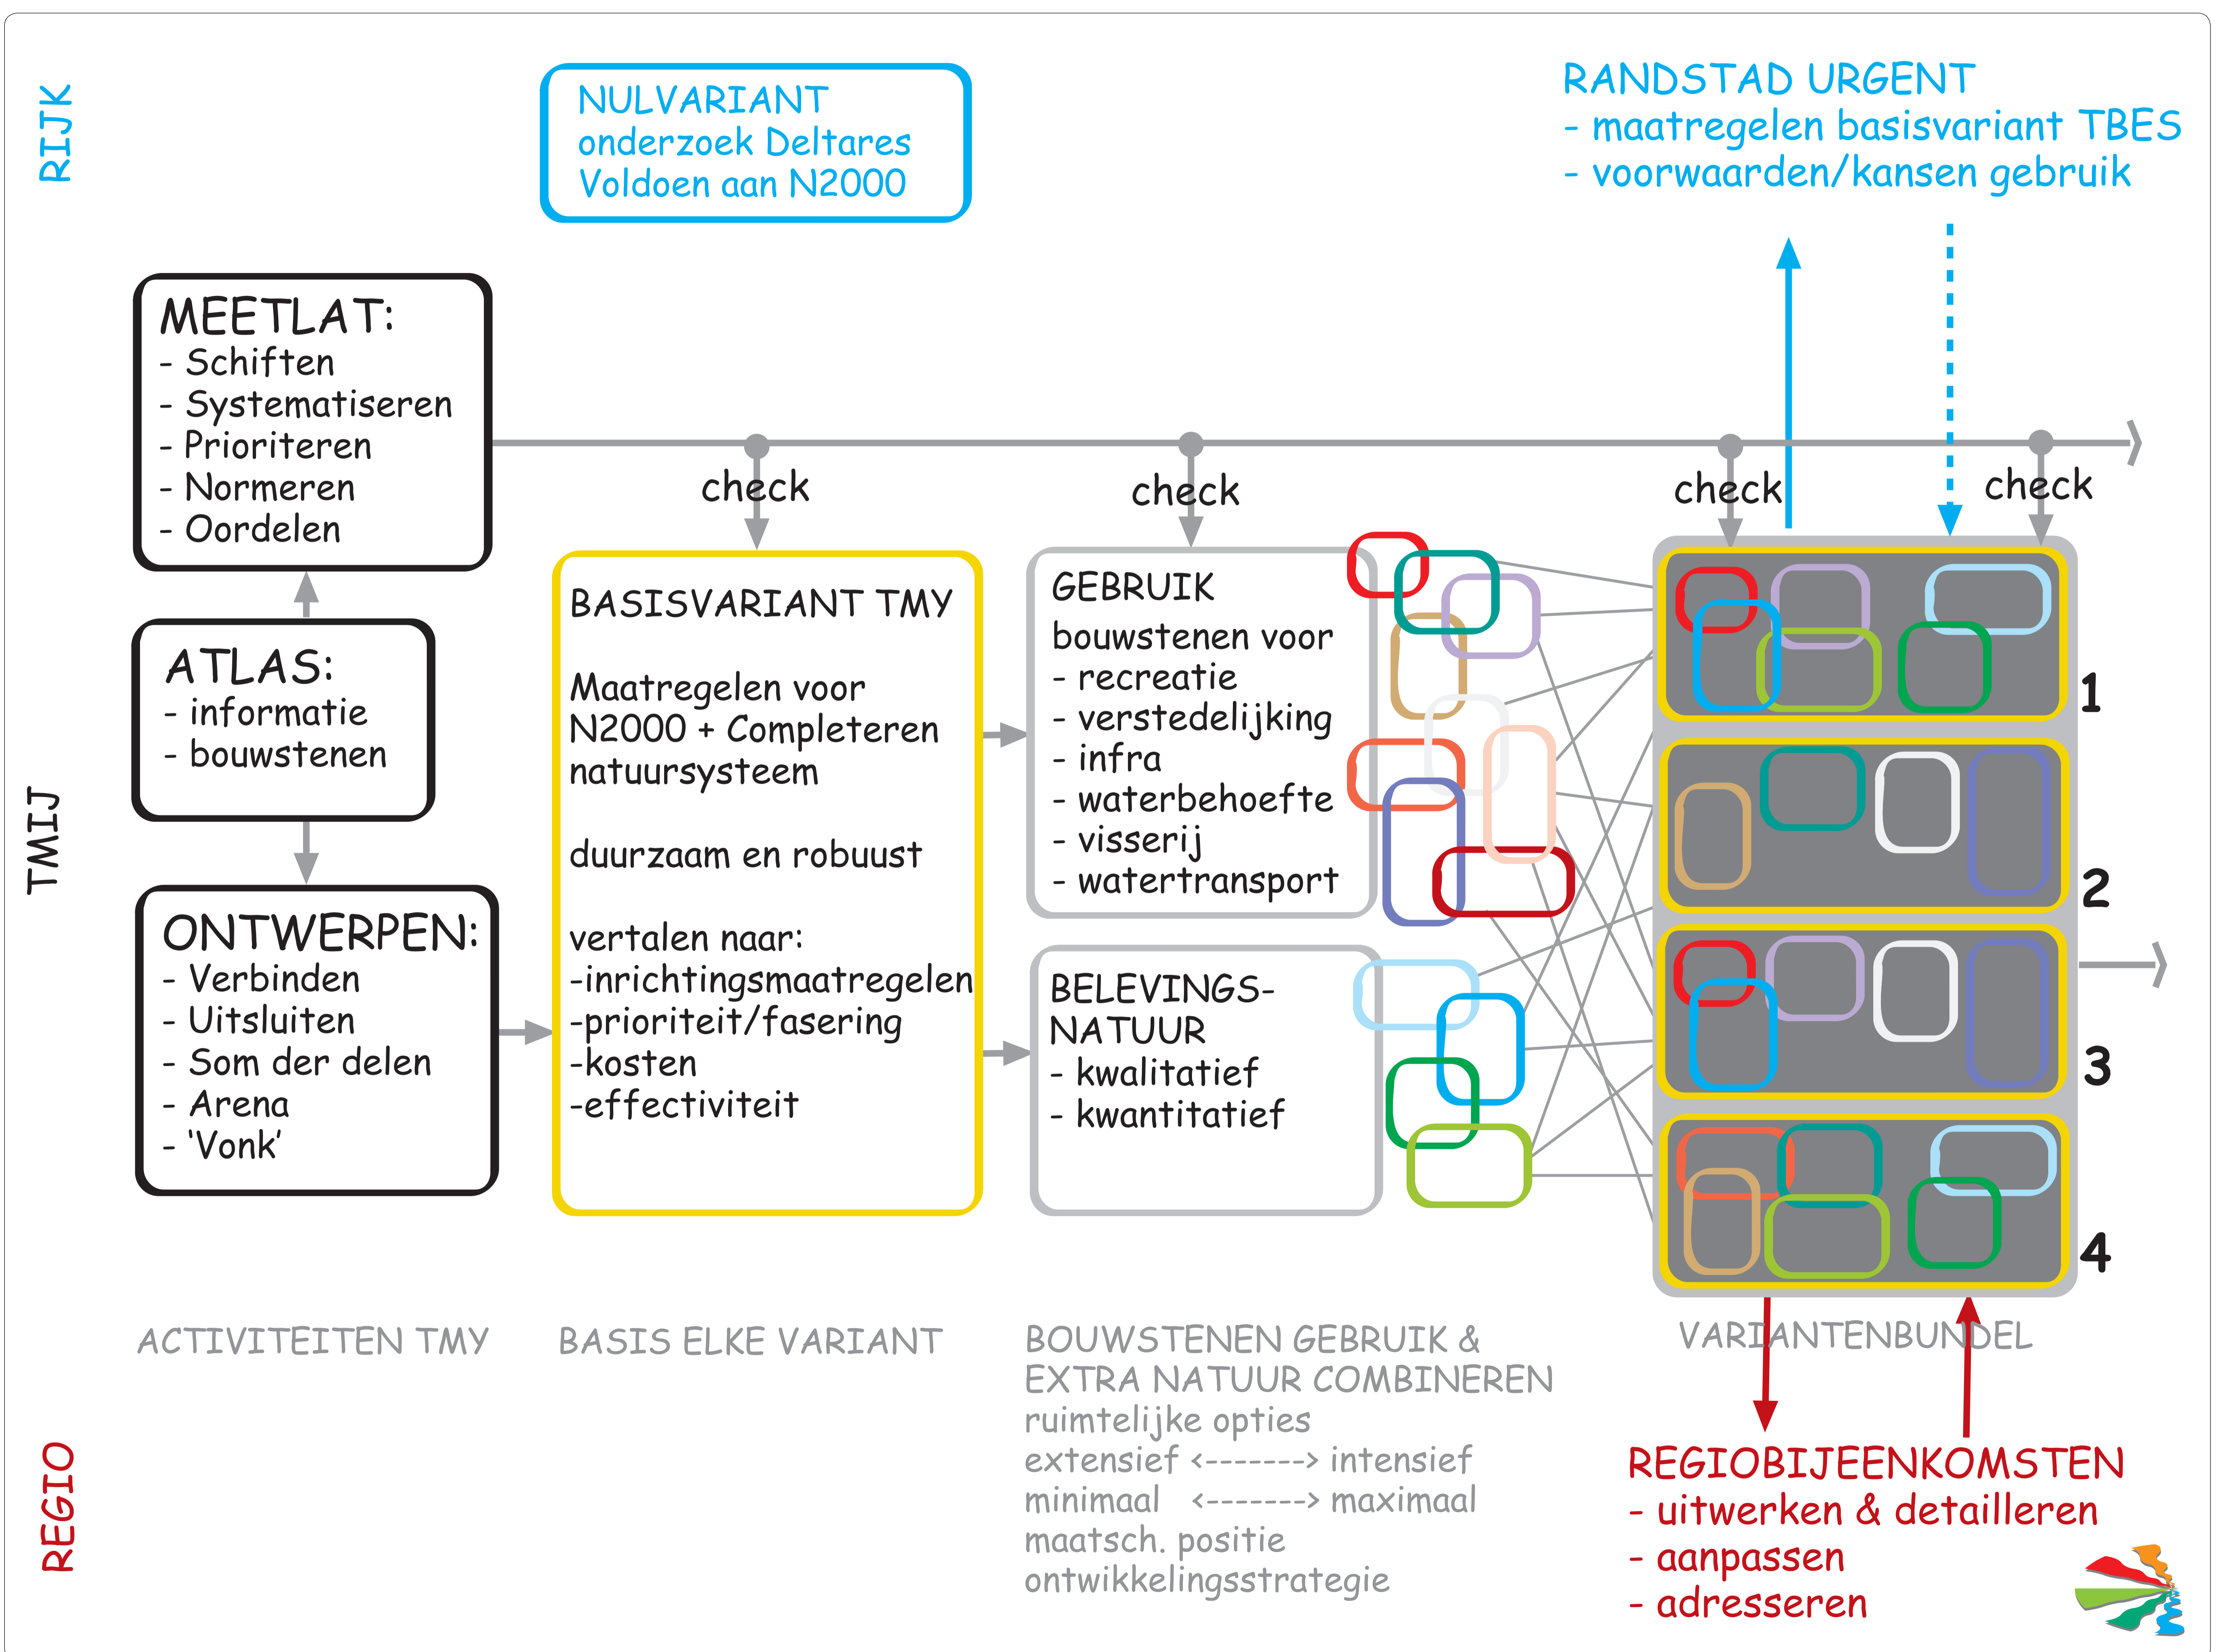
RIJK

NULVARIANT
onderzoek Deltares
Voldoen aan N2000

RANDSTAD URGENT
- maatregelen basisvariant TBES
- voorwaarden/kansen gebruik

MEETLAT:
- Schiften
- Systematiseren
- Prioriteren
- Normeren
- Oordelen

check

check

check

check

ATLAS:
- informatie
- bouwstenen

TMIJ

ONTWERPEN:
- Verbinden
- Uitsluiten
- Som der delen
- Arena
- 'Vonk'

BASISVARIANT TMY

Maatregelen voor N2000 + Completeren natuursysteem

duurzaam en robuust

vertalen naar:
-inrichtingsmaatregelen
-prioriteit/fasering
-kosten
-effectiviteit

GEBRUIK
bouwstenen voor
- recreatie
- verstedelijking
- infra
- waterbehoefte
- visserij
- watertransport

BELEVINGS-NATUUR
- kwalitatief
- kwantitatief

1

2

3

4

ACTIVITEITEN TMY

BASIS ELKE VARIANT

BOUWSTENEN GEBRUIK & EXTRA NATUUR COMBINEREN
ruimtelijke opties
extensief <-------> intensief
minimaal <-------> maximaal
maatsch. positie
ontwikkelingsstrategie

VARIANTENBUNDEL

REGIO

REGIOBIJEENKOMSTEN
- uitwerken & detailleren
- aanpassen
- adresseren